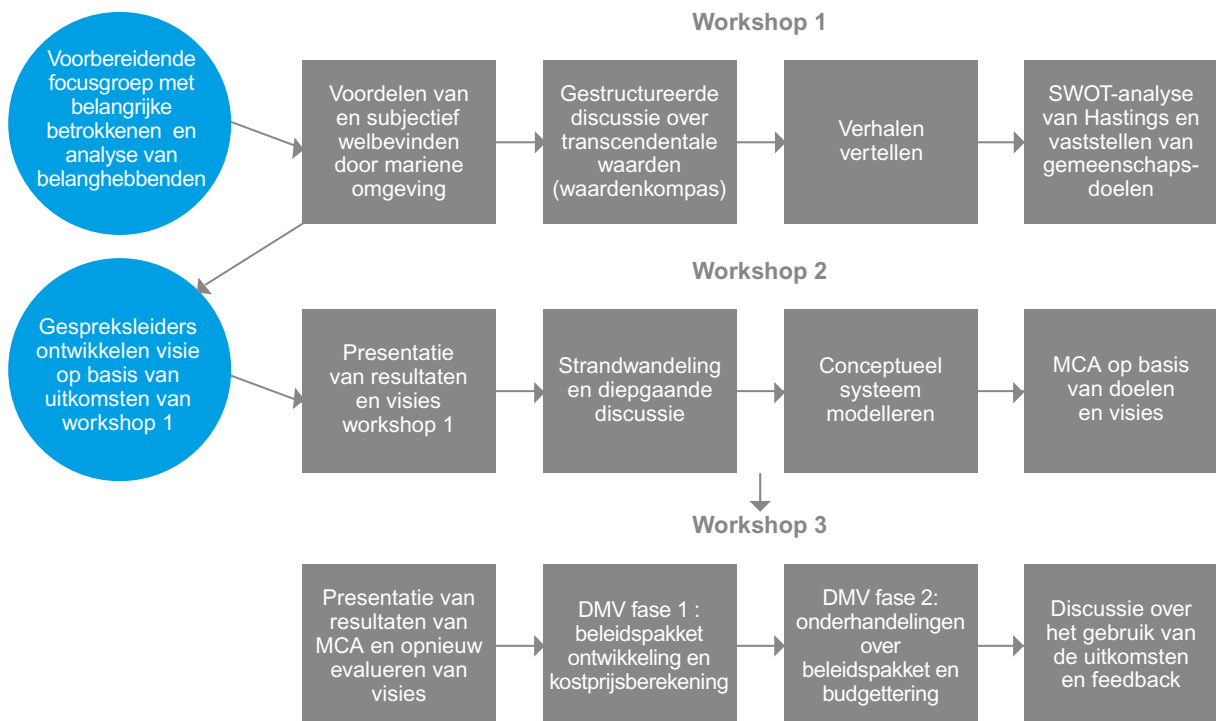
Workshop 1

Voorbereidende focusgroep met belangrijke betrokkenen en analyse van belanghebbenden

Voordelen van en subjectief welbevinden door mariene omgeving

Gestructureerde discussie over transcendentale waarden (waardenkompas)

Verhalen vertellen

SWOT-analyse van Hastings en vaststellen van gemeenschapsdoelen

Workshop 2

Gespreksleiders ontwikkelen visie op basis van uitkomsten van workshop 1

Presentatie van resultaten en visies workshop 1

Strandwandeling en diepgaande discussie

Conceptueel systeem modelleren

MCA op basis van doelen en visies

Workshop 3

Presentatie van resultaten van MCA en opnieuw evalueren van visies

DMV fase 1 : beleidspakket ontwikkeling en kostprijsberekening

DMV fase 2: onderhandelingen over beleidspakket en budgettering

Discussie over het gebruik van de uitkomsten en feedback